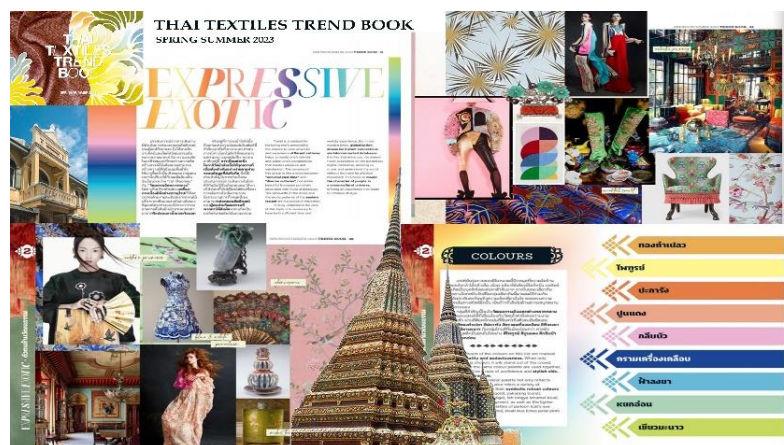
THAI TEXTILES TREND BOOK
SPRING SUMMER 2023

THAI TEXTILES TREND BOOK

EXPRESSIVE EXOTIC

EXPRESSIVE EXOTIC

COLOURS

ทองคำเปลว
ไพฑูรย์
ปะการัง
ปูนแดง
กลีบบัว
ครามเครื่องเคลือบ
ฝาละมี
หยกอ่อน
เขียวมะนาว

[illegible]